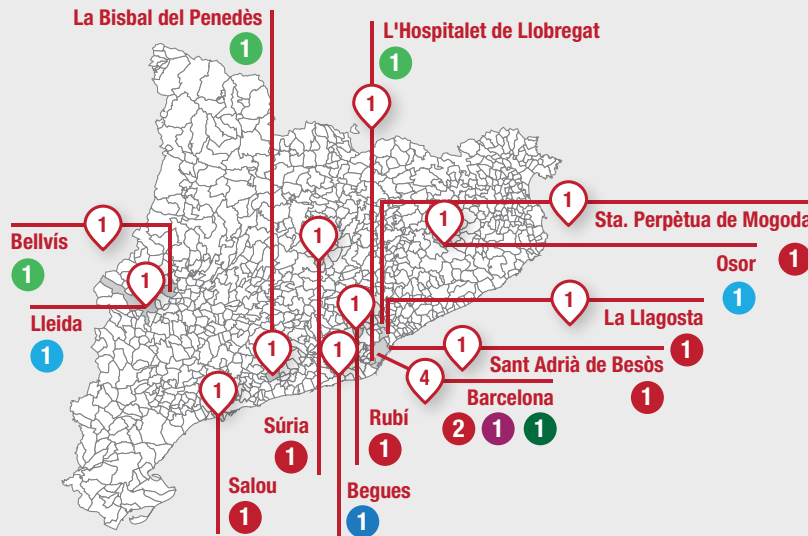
La Bisbal del Penedès
1
L'Hospitalet de Llobregat
1
1
1
1
Sta. Perpètua de Mogoda
1
Bellvís
1
1
1
Osor
1
1
1
Lleida
1
1
La Llagosta
1
1
1
1
Sant Adrià de Besòs
1
4
1
Barcelona
1
2
1
1
Súria
1
Rubí
1
Salou
1
Begues
1